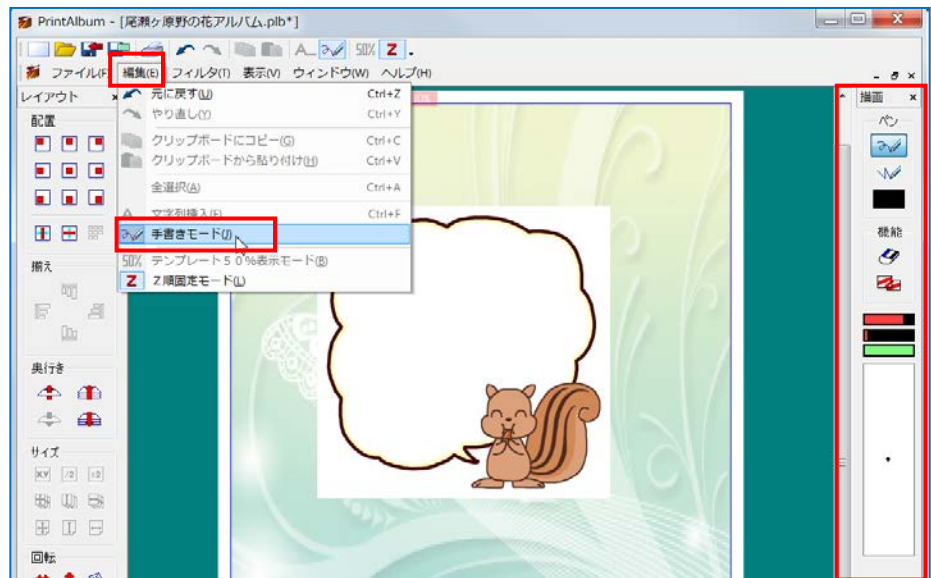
PrintAlbum - [尾瀬ヶ原野の花アルバム.plb*]

50% Z

ファイル(F) 編集(E) フィルタ(T) 表示(V) ウィンドウ(W) ヘルプ(H)

レイアウト ×

配置

揃え

奥行き

サイズ

回転

元に戻す(U) Ctrl+Z
やり直し(Y) Ctrl+Y
クリップボードにコピー(C) Ctrl+C
クリップボードから貼り付け(H) Ctrl+V
全選択(A) Ctrl+A
文字列挿入(E) Ctrl+F
手書きモード(J)
50% テンプレート５０%表示モード(B)
Z Z順固定モード(L)

描画 ×

ペン

機能